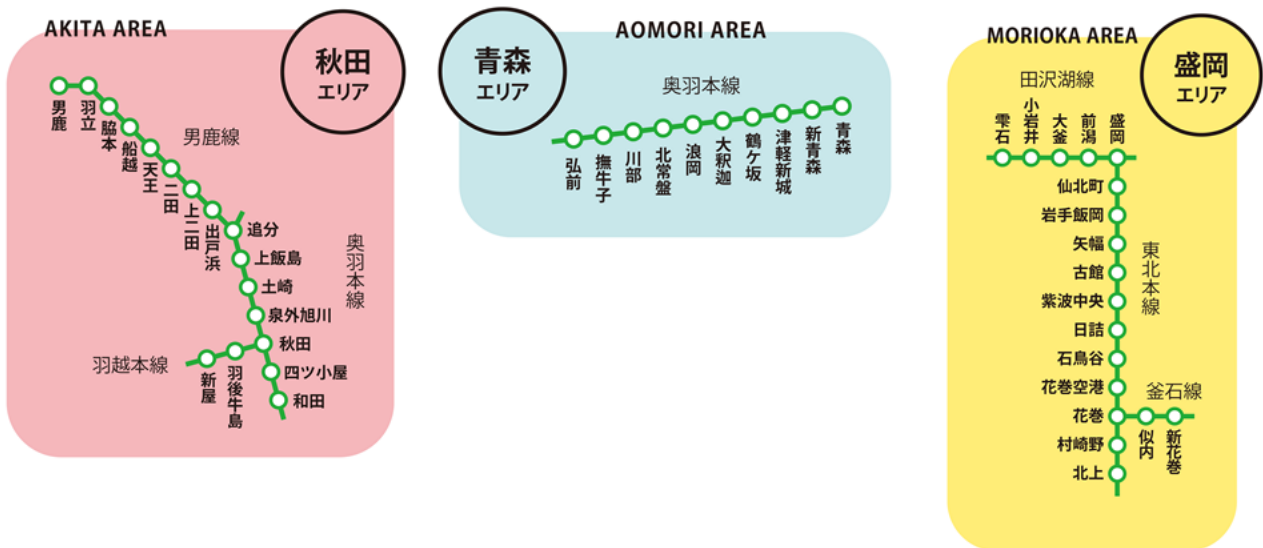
AKITA AREA

秋田
エリア

男鹿
羽立
脇本
船越
天王
二田
上二田
出戸浜
追分
上飯島
土崎
泉外旭川
秋田
四ツ小屋
和田
男鹿線
奥羽本線
羽越本線
新屋
羽後牛島

AOMORI AREA

青森
エリア

奥羽本線
弘前
撫牛子
川部
北常盤
浪岡
大釈迦
鶴ケ坂
津軽新城
新青森
青森

MORIOKA AREA

盛岡
エリア

田沢湖線
雫石
小岩井
大釜
前潟
盛岡
仙北町
岩手飯岡
矢幅
古館
紫波中央
日詰
石鳥谷
花巻空港
花巻
村崎野
北上
東北本線
釜石線
似内
新花巻